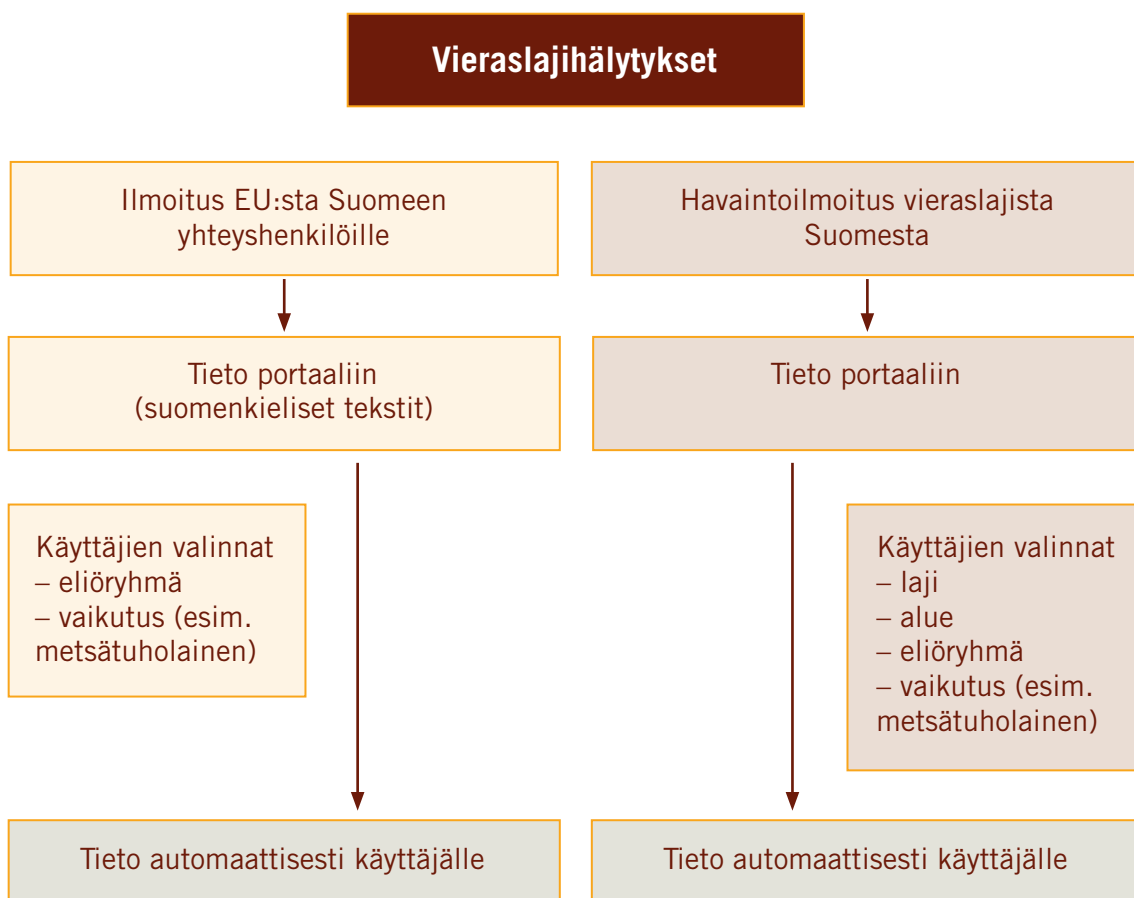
Vieraslajihälytykset

Ilmoitus EU:sta Suomeen yhteyshenkilöille

Tieto portaaliin (suomenkieliset tekstit)

Käyttäjien valinnat
– eliöryhmä
– vaikutus (esim. metsätuholainen)

Tieto automaattisesti käyttäjälle

Havaintoilmoitus vieraslajista Suomesta

Tieto portaaliin

Käyttäjien valinnat
– laji
– alue
– eliöryhmä
– vaikutus (esim. metsätuholainen)

Tieto automaattisesti käyttäjälle